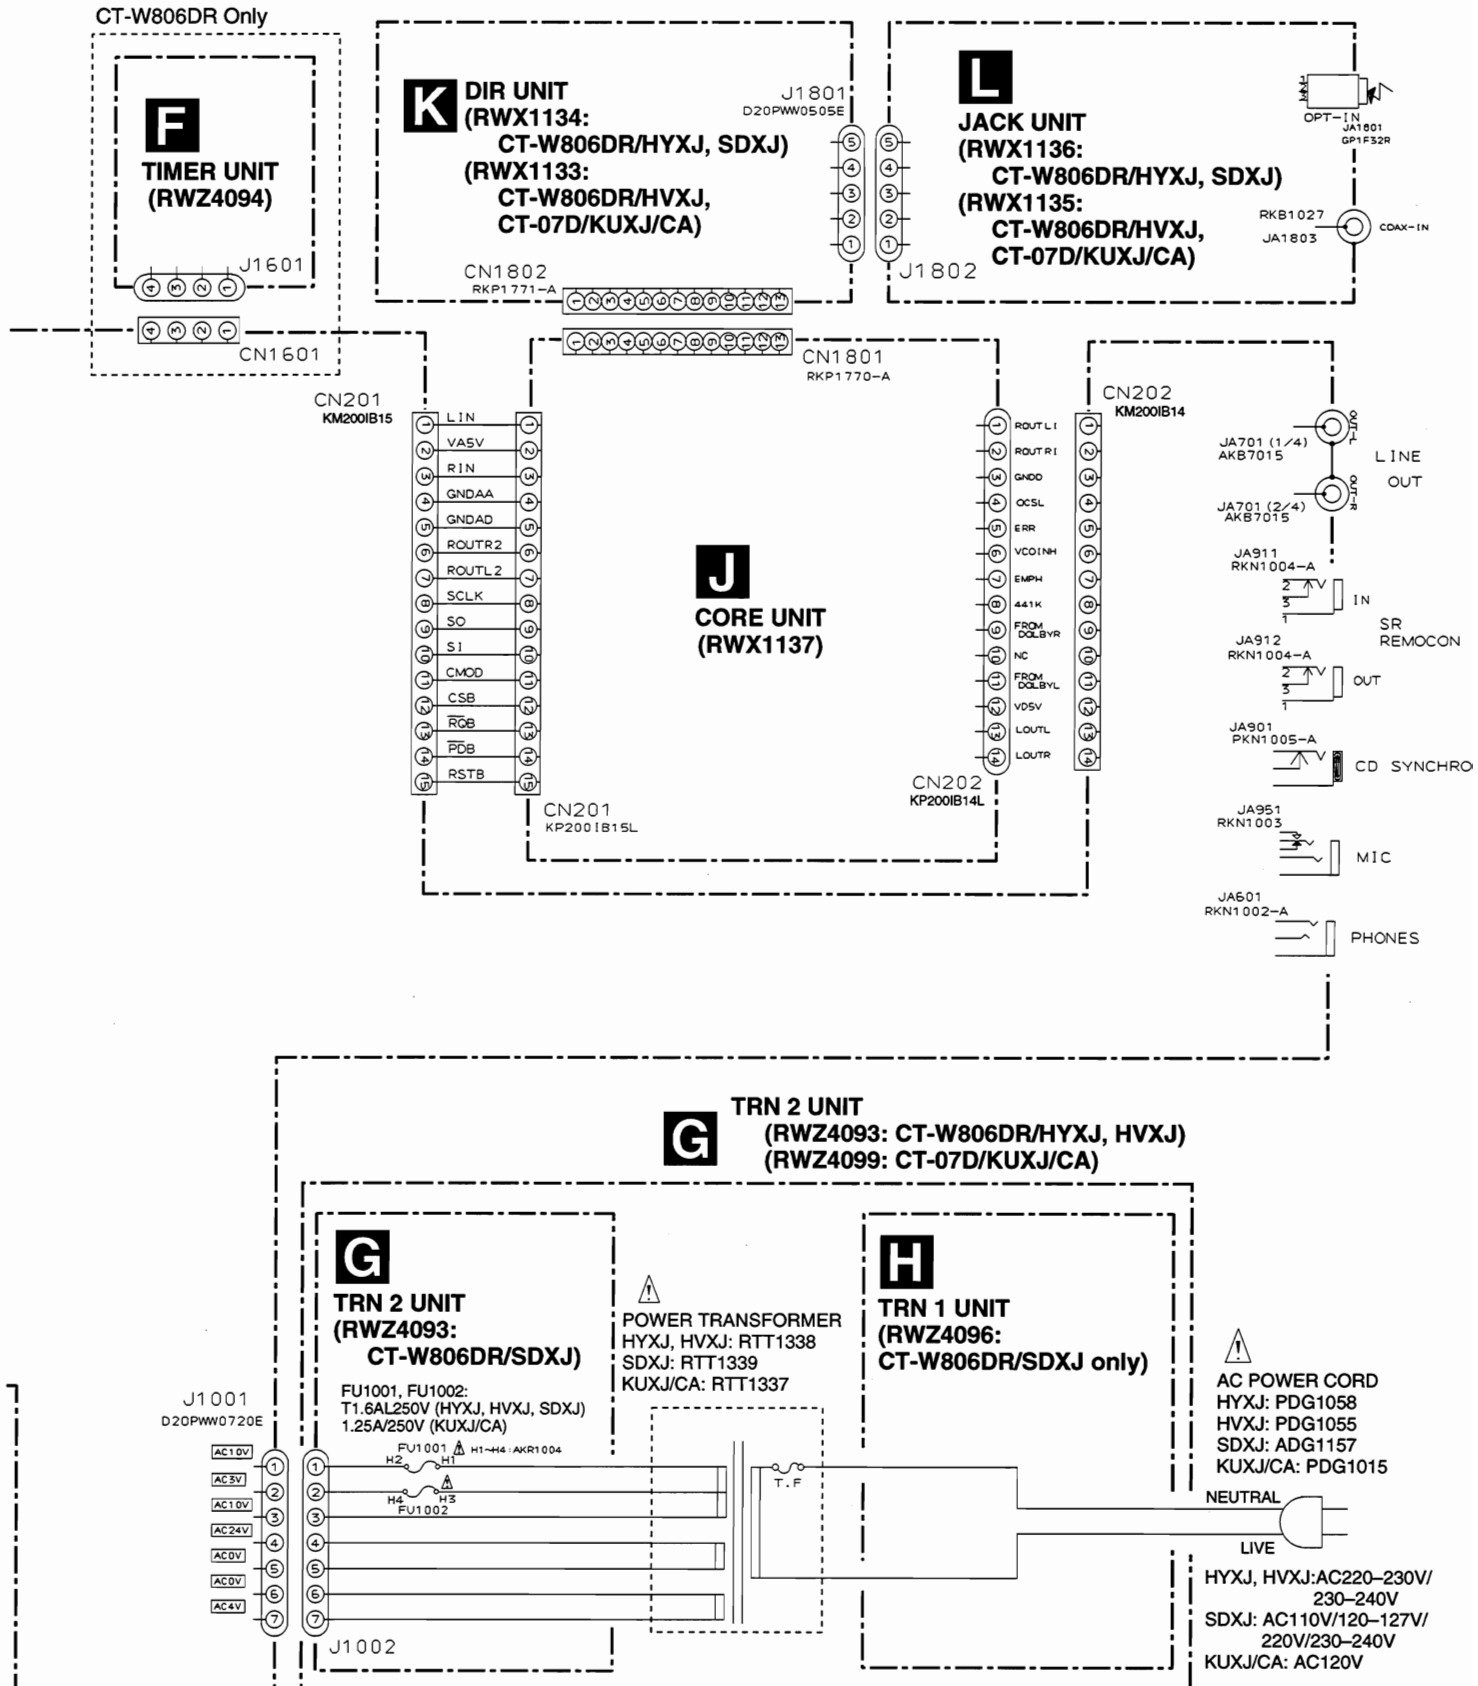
CT-W806DR Only

F
TIMER UNIT
(RWZ4094)

J1601
④③②①
④③②①
CN1601

K
DIR UNIT
(RWX1134:
CT-W806DR/HYXJ, SDXJ)
(RWX1133:
CT-W806DR/HVXJ,
CT-07D/KUXJ/CA)

J1801
D20PWW0505E

CN1802
RKP1771-A

L
JACK UNIT
(RWX1136:
CT-W806DR/HYXJ, SDXJ)
(RWX1135:
CT-W806DR/HVXJ,
CT-07D/KUXJ/CA)

J1802

OPT-IN
JA1801
GP1F32R

RKB1027
JA1803
COAX-IN

CN1801
RKP1770-A

CN201
KM200IB15

LIN
VA5V
RIN
GNDAA
GNDAD
ROUTR2
ROUTL2
SCLK
SO
SI
CMOD
CSB
$\overline{RGB}$
$\overline{PDB}$
RSTB

CN201
KP200IB15L

J
CORE UNIT
(RWX1137)

ROUTL1
ROUTR1
GNDD
OCSL
ERR
VCOINH
EMPH
441K
FROM DOLBYR
NC
FROM DOLBYL
VD5V
LOUTL
LOUTR

CN202
KP200IB14L

CN202
KM200IB14

JA701 (1/4)
AKB7015
OUT-L
LINE
OUT
JA701 (2/4)
AKB7015
OUT-R

JA911
RKN1004-A
IN
SR
REMOCON
JA912
RKN1004-A
OUT

JA901
PKN1005-A
CD SYNCHRO

JA951
RKN1003
MIC

JA601
RKN1002-A
PHONES

G
TRN 2 UNIT
(RWZ4093: CT-W806DR/HYXJ, HVXJ)
(RWZ4099: CT-07D/KUXJ/CA)

G
TRN 2 UNIT
(RWZ4093:
CT-W806DR/SDXJ)

FU1001, FU1002:
T1.6AL250V (HYXJ, HVXJ, SDXJ)
1.25A/250V (KUXJ/CA)

FU1001 H1~H4 : AKR1004
H2 H1
H4 H3
FU1002

POWER TRANSFORMER
HYXJ, HVXJ: RTT1338
SDXJ: RTT1339
KUXJ/CA: RTT1337

T.F

H
TRN 1 UNIT
(RWZ4096:
CT-W806DR/SDXJ only)

AC POWER CORD
HYXJ: PDG1058
HVXJ: PDG1055
SDXJ: ADG1157
KUXJ/CA: PDG1015

NEUTRAL
LIVE

HYXJ, HVXJ:AC220-230V/
230-240V
SDXJ: AC110V/120-127V/
220V/230-240V
KUXJ/CA: AC120V

J1001
D20PWW0720E
AC10V
AC3V
AC10V
AC24V
AC0V
AC0V
AC4V

J1002